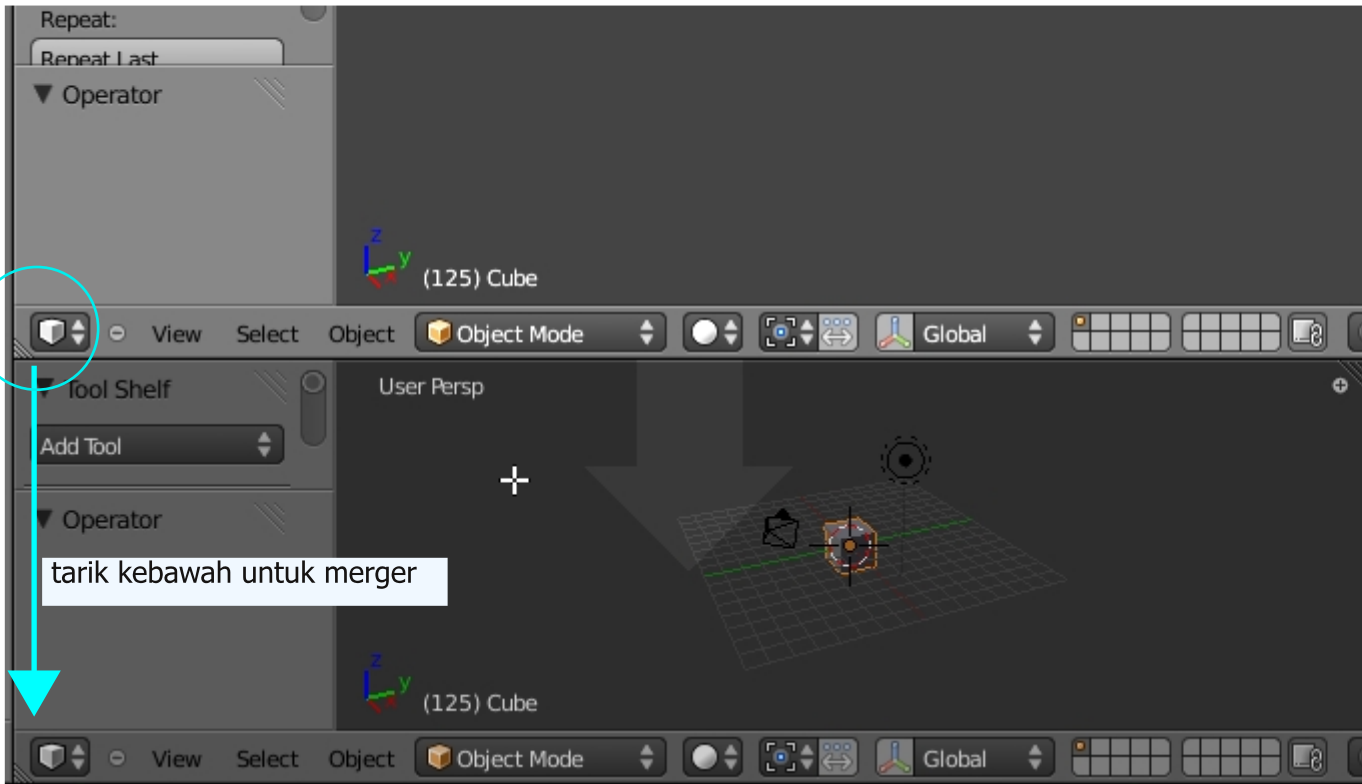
Repeat:

Repeat Last

▼ Operator

z
y
(125) Cube

View Select Object Object Mode Global

Tool Shelf

Add Tool

▼ Operator

User Persp

tarik kebawah untuk merger

z
y
(125) Cube

View Select Object Object Mode Global